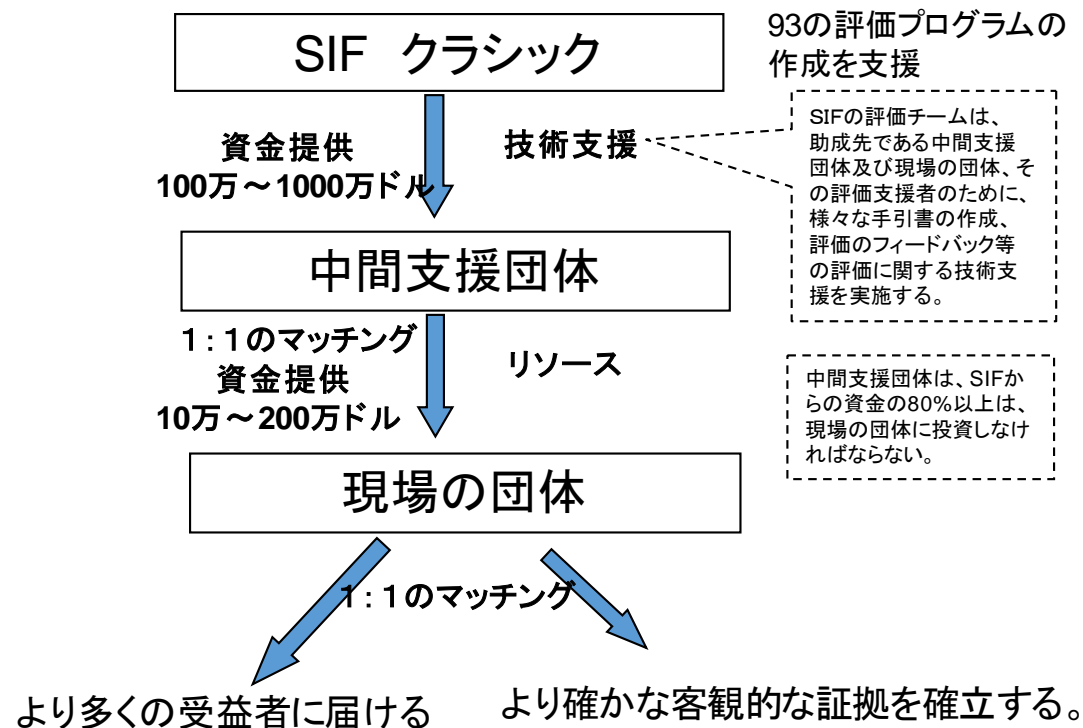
SIF クラシック

93の評価プログラムの作成を支援

資金提供
100万～1000万ドル

技術支援

SIFの評価チームは、助成先である中間支援団体及び現場の団体、その評価支援者のために、様々な手引書の作成、評価のフィードバック等の評価に関する技術支援を実施する。

中間支援団体

1：1のマッチング
資金提供
10万～200万ドル

リソース

中間支援団体は、SIFからの資金の80%以上は、現場の団体に投資しなければならない。

現場の団体

1：1のマッチング

より多くの受益者に届ける

より確かな客観的な証拠を確立する。